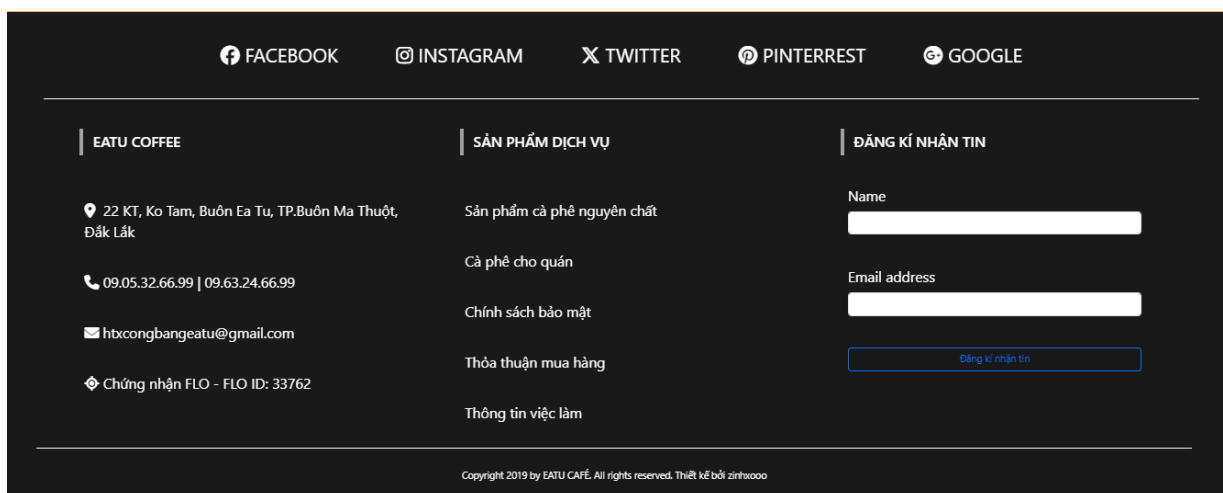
FACEBOOK INSTAGRAM TWITTER PINTERREST GOOGLE

EATU COFFEE

22 KT, Ko Tam, Buôn Ea Tu, TP.Buôn Ma Thuột, Đắk Lắk

09.05.32.66.99 | 09.63.24.66.99

htxcongbangeatu@gmail.com

Chứng nhận FLO - FLO ID: 33762

SẢN PHẨM DỊCH VỤ

Sản phẩm cà phê nguyên chất

Cà phê cho quán

Chính sách bảo mật

Thỏa thuận mua hàng

Thông tin việc làm

ĐĂNG KÍ NHẬN TIN

Name

Email address

Đăng kí nhận tin

Copyright 2019 by EATU CAFÉ. All rights reserved. Thiết kế bởi zinhxooo